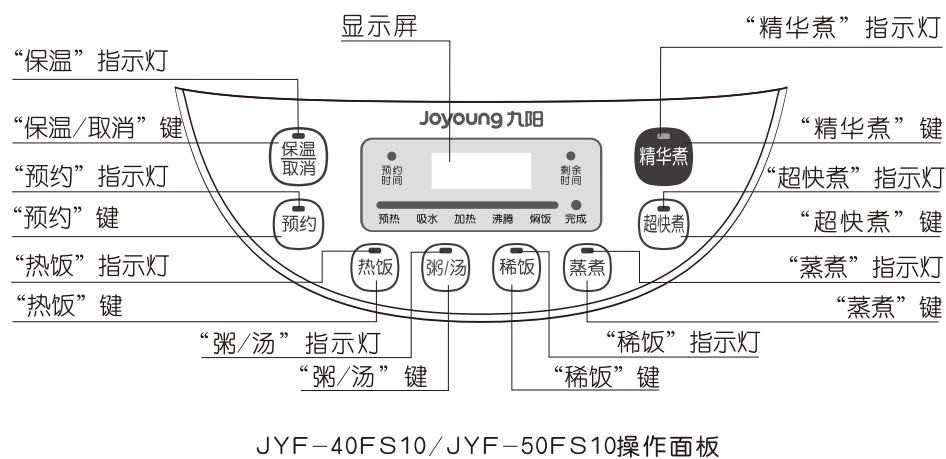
显示屏

"精华煮" 指示灯

"保温" 指示灯

Joyoung 九阳

"保温/取消" 键

保温
取消

预约
时间

剩余
时间

精华煮

"精华煮" 键

"预约" 指示灯

"超快煮" 指示灯

"预约" 键

预约

预热 吸水 加热 沸腾 焖饭 完成

超快煮

"超快煮" 键

"热饭" 指示灯

热饭

粥/汤

稀饭

蒸煮

"蒸煮" 指示灯

"热饭" 键

"蒸煮" 键

"粥/汤" 指示灯

"稀饭" 指示灯

"粥/汤" 键

"稀饭" 键

JYF-40FS10/JYF-50FS10操作面板